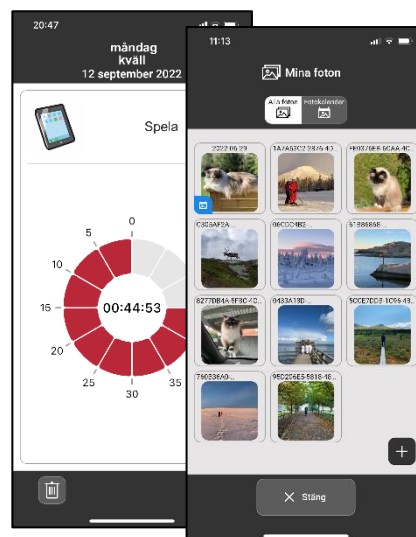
20:47

måndag
kväll
12 september 2022

Spela

0
5
10
15
20
25
30
35

00:44:53

11:13

Mina foton

Alla foton
Fotokalender

2022-05-29
1A2A52C2-2BF6-4D
FB03708B-6CAA-4C
C303AF2A
06CCD4B2
5F8B685E
8277DB4A-5F8C-4C
0433A19D
9CCE7DD3-1C96-43
79D536A0
95C206E5-E818-48

Stäng